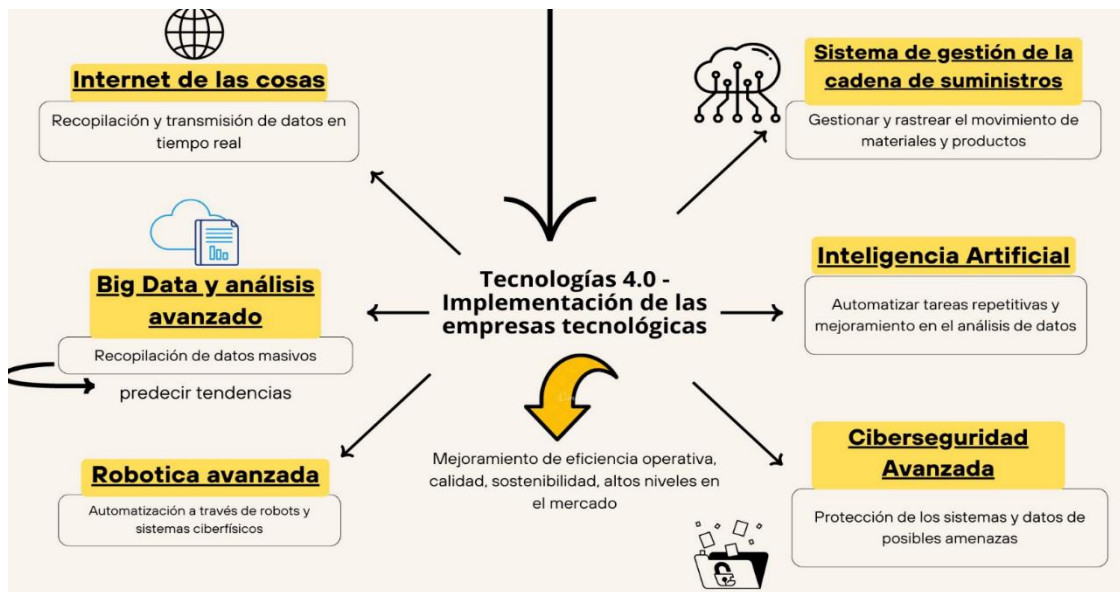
Internet de las cosas

Recopilación y transmisión de datos en tiempo real

Sistema de gestión de la cadena de suministros

Gestionar y rastrear el movimiento de materiales y productos

Big Data y análisis avanzado

Recopilación de datos masivos

predecir tendencias

Tecnologías 4.0 - Implementación de las empresas tecnológicas

Inteligencia Artificial

Automatizar tareas repetitivas y mejoramiento en el análisis de datos

Robotica avanzada

Automatización a través de robots y sistemas ciberfísicos

Mejoramiento de eficiencia operativa, calidad, sostenibilidad, altos niveles en el mercado

Ciberseguridad Avanzada

Protección de los sistemas y datos de posibles amenazas